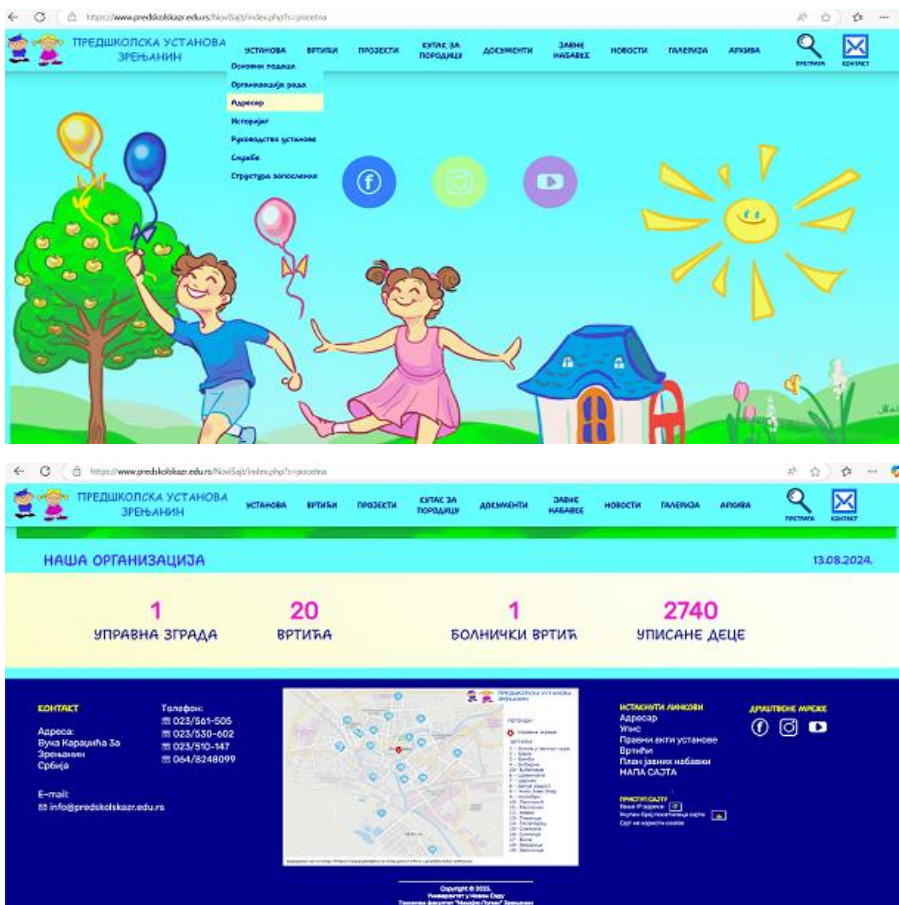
https://www.predskolskazr.edu.rs/NoviSajt/index.php?s=pocetna

ПРЕДШКОЛСКА УСТАНОВА ЗРЕЊАНИН

УСТАНОВА ВРТИЋИ ПРОЈЕКТИ КУТАК ЗА ПОРОДИЦУ ДОКУМЕНТИ ЈАВНЕ НАБАВКЕ НОВОСТИ ГАЛЕРИЈА АРХИВА ПРЕТРАГА КОНТАКТ

Основни подаци
Организација рада
Адресар
Историјат
Руководство установе
Службе
Структура запослених

https://www.predskolskazr.edu.rs/NoviSajt/index.php?s=pocetna

ПРЕДШКОЛСКА УСТАНОВА ЗРЕЊАНИН

УСТАНОВА ВРТИЋИ ПРОЈЕКТИ КУТАК ЗА ПОРОДИЦУ ДОКУМЕНТИ ЈАВНЕ НАБАВКЕ НОВОСТИ ГАЛЕРИЈА АРХИВА ПРЕТРАГА КОНТАКТ

НАША ОРГАНИЗАЦИЈА

13.08.2024.

1
УПРАВНА ЗГРАДА

20
ВРТИЋА

1
БОЛНИЧКИ ВРТИЋ

2740
УПИСАНЕ ДЕЦЕ

КОНТАКТ

Адреса:
Вука Караџића 3а
Зрењанин
Србија

Телефон:
023/561-505
023/530-602
023/510-147
064/8248099

E-mail:
info@predskolskazr.edu.rs

ПРЕДШКОЛСКА УСТАНОВА ЗРЕЊАНИН

ЛЕГЕНДА:
Управна зграда
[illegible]

ИСТАКНУТИ ЛИНКОВИ
Адресар
Упис
Правни акти установе
Вртићи
План јавних набавки
МАПА САЈТА

ПРИСТУП САЈТУ
Ваша IP адреса
Укупан број посетилаца сајта
Сајт не користи cookie

ДРУШТВЕНЕ МРЕЖЕ

Copyright © 2023.
Универзитет у Новом Саду
Технички факултет "Михајло Пупин" Зрењанин